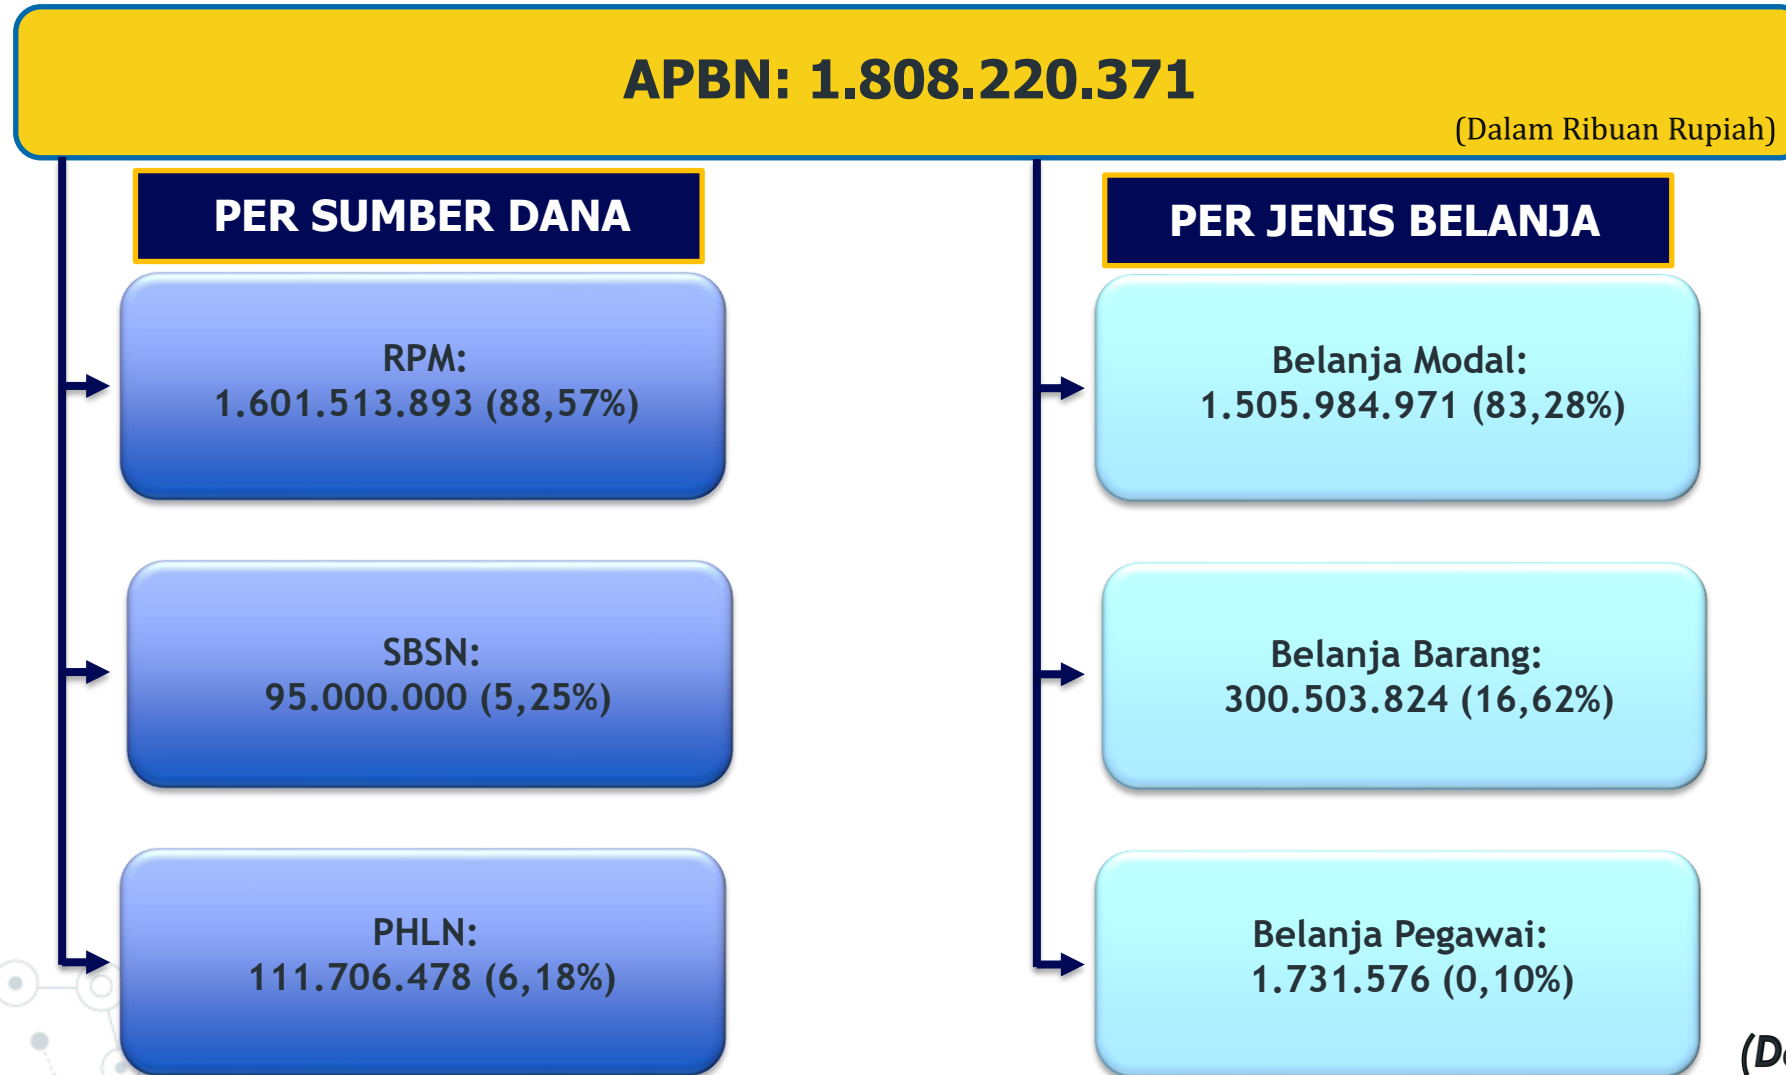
APBN: 1.808.220.371

(Dalam Ribuan Rupiah)

PER SUMBER DANA

RPM:
1.601.513.893 (88,57%)

SBSN:
95.000.000 (5,25%)

PHLN:
111.706.478 (6,18%)

PER JENIS BELANJA

Belanja Modal:
1.505.984.971 (83,28%)

Belanja Barang:
300.503.824 (16,62%)

Belanja Pegawai:
1.731.576 (0,10%)

(D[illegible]